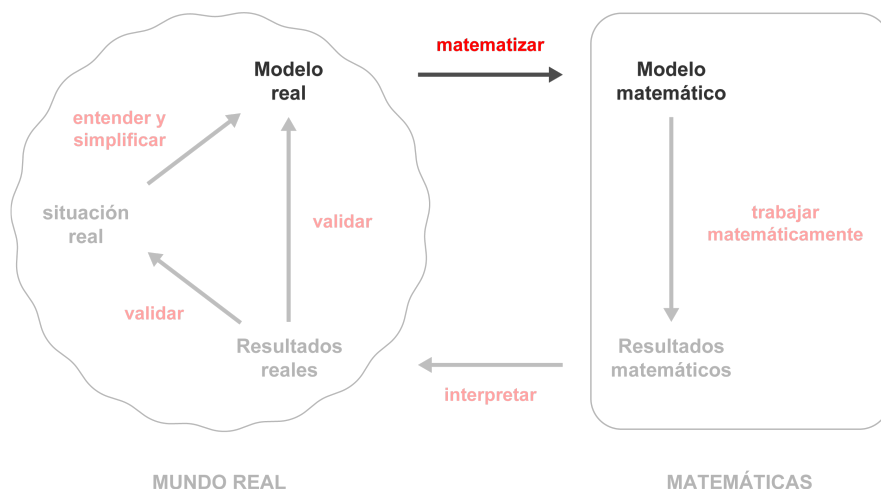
matematizar

Modelo real

entender y simplificar

situación real

validar

validar

Resultados reales

Modelo matemático

trabajar matemáticamente

Resultados matemáticos

interpretar

MUNDO REAL

MATEMÁTICAS